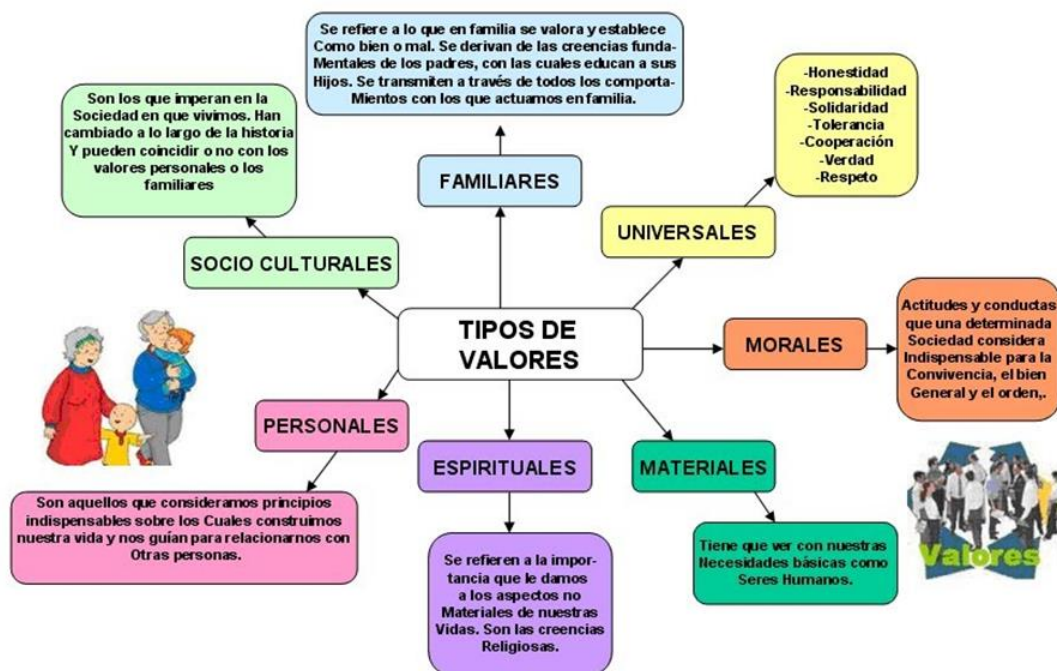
Se refiere a lo que en familia se valora y establece Como bien o mal. Se derivan de las creencias fundaMentales de los padres, con las cuales educan a sus Hijos. Se transmiten a través de todos los comportaMientos con los que actuamos en familia.

FAMILIARES

Son los que imperan en la Sociedad en que vivimos. Han cambiado a lo largo de la historia Y pueden coincidir o no con los valores personales o los familiares

SOCIO CULTURALES

-Honestidad
-Responsabilidad
-Solidaridad
-Tolerancia
-Cooperación
-Verdad
-Respeto

UNIVERSALES

TIPOS DE VALORES

MORALES

Actitudes y conductas que una determinada Sociedad considera Indispensable para la Convivencia, el bien General y el orden,.

PERSONALES

Son aquellos que consideramos principios indispensables sobre los Cuales construimos nuestra vida y nos guían para relacionarnos con Otras personas.

ESPIRITUALES

Se refieren a la importancia que le damos a los aspectos no Materiales de nuestras Vidas. Son las creencias Religiosas.

MATERIALES

Tiene que ver con nuestras Necesidades básicas como Seres Humanos.

Valores